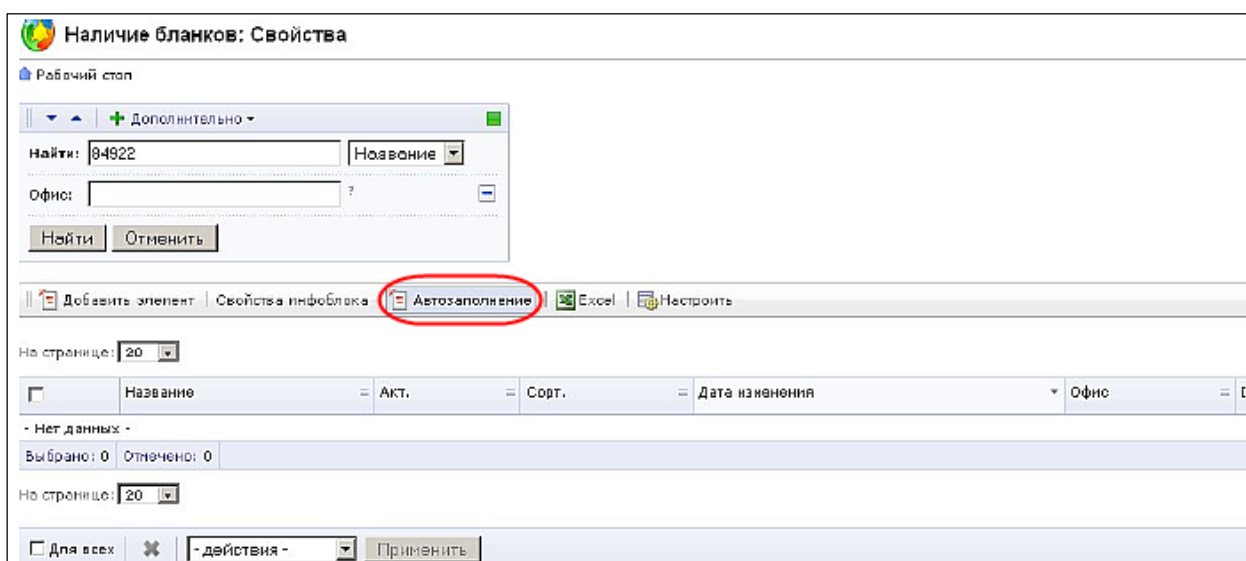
Наличие бланков: Свойства

Рабочий стол

Дополнительно

Найти: 84922 Название

Офис: ?

Найти Отменить

Добавить элемент | Свойства инфоблока | Автозаполнение | Excel | Настроить

На странице: 20

| | Название | Акт. | Сорт. | Дата изменения | Офис |
|---|---|---|---|---|---|
| - Нет данных - | | | | | |

Выбрано: 0 Отмечено: 0

На странице: 20

Для всех | - действия - | Применить